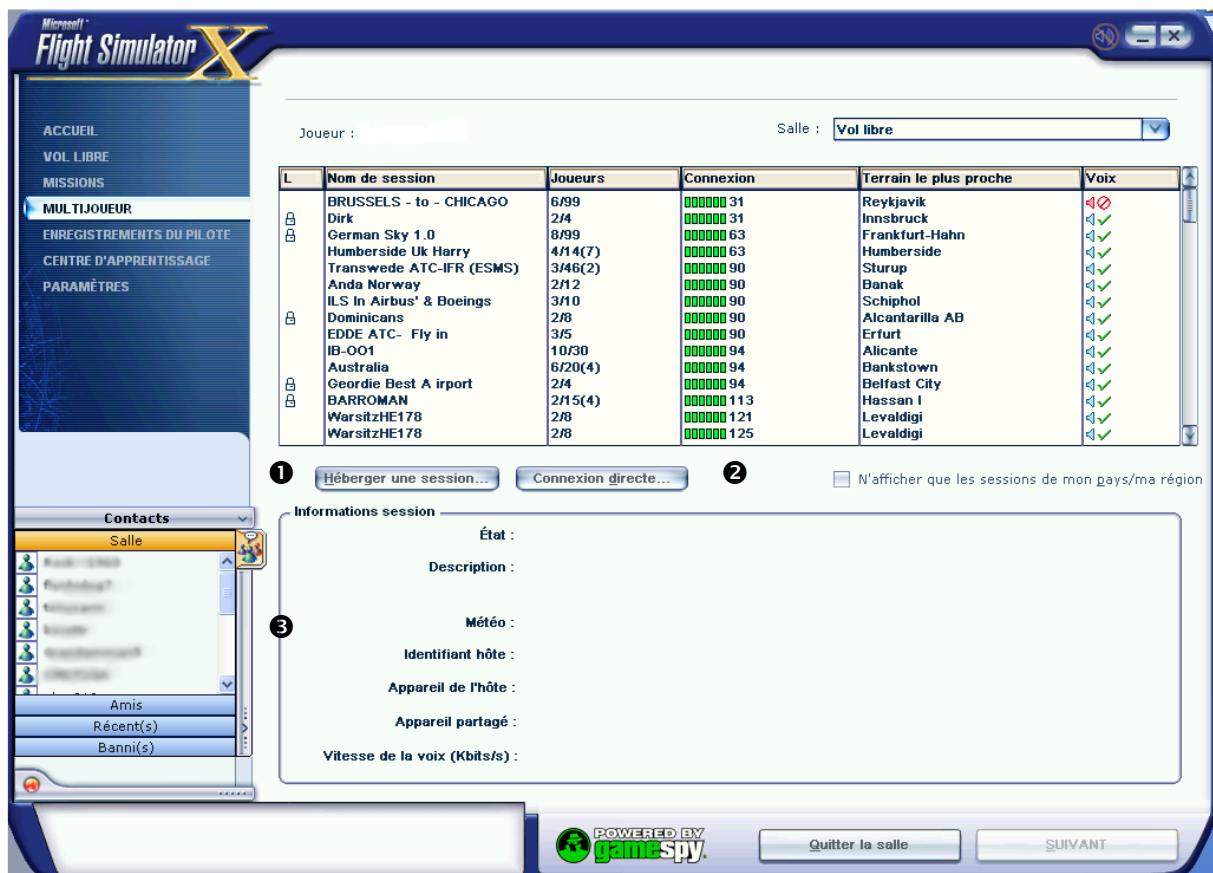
Microsoft Flight Simulator X

ACCUEIL
VOL LIBRE
MISSIONS
MULTIJOUEUR
ENREGISTREMENTS DU PILOTE
CENTRE D'APPRENTISSAGE
PARAMÈTRES

Joueur : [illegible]

Salle : Vol libre

| L | Nom de session | Joueurs | Connexion | Terrain le plus proche | Voix |
|---|---|---|---|---|---|
| | BRUSSELS - to - CHICAGO | 6/99 | 31 | Reykjavik | |
| | Dirk | 2/4 | 31 | Innsbruck | |
| | German Sky 1.0 | 8/99 | 63 | Frankfurt-Hahn | |
| | Humberside Uk Harry | 4/14(7) | 63 | Humberside | |
| | Transwede ATC-IFR (ESMS) | 3/46(2) | 90 | Sturup | |
| | Anda Norway | 2/12 | 90 | Banak | |
| | ILS In Airbus' & Boeings | 3/10 | 90 | Schiphol | |
| | Dominicans | 2/8 | 90 | Alcantarilla AB | |
| | EDDE ATC- Fly in | 3/5 | 90 | Erfurt | |
| | IB-OO1 | 10/30 | 94 | Alicante | |
| | Australia | 6/20(4) | 94 | Bankstown | |
| | Geordie Best A irport | 2/4 | 94 | Belfast City | |
| | BARROMAN | 2/15(4) | 113 | Hassan I | |
| | WarsitzHE178 | 2/8 | 121 | Levaldigi | |
| | WarsitzHE178 | 2/8 | 125 | Levaldigi | |

❶ Héberger une session... Connexion directe... ❷

N'afficher que les sessions de mon pays/ma région

Informations session
État :
Description :
❸
Météo :
Identifiant hôte :
Appareil de l'hôte :
Appareil partagé :
Vitesse de la voix (Kbits/s) :

Contacts
Salle
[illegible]
Amis
Récent(s)
Banni(s)

POWERED BY gamespy

Quitter la salle
SUIVANT